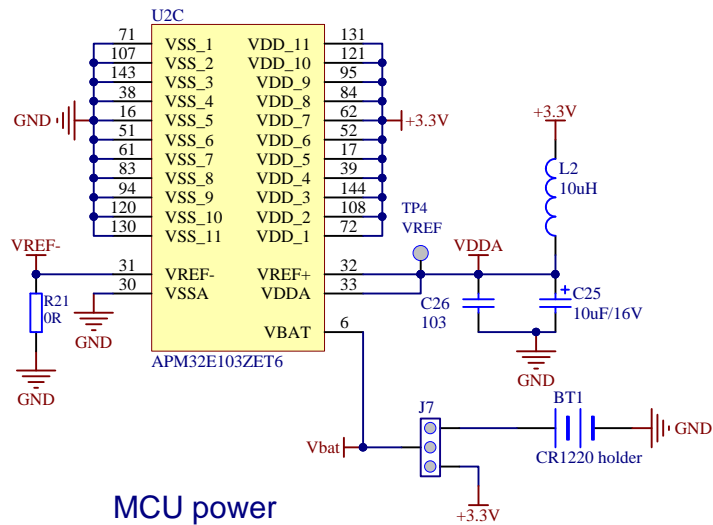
U2C

71 VSS_1
107 VSS_2
143 VSS_3
38 VSS_4
16 VSS_5
51 VSS_6
61 VSS_7
83 VSS_8
94 VSS_9
120 VSS_10
130 VSS_11

VDD_11 131
VDD_10 121
VDD_9 95
VDD_8 84
VDD_7 62
VDD_6 52
VDD_5 17
VDD_4 39
VDD_3 144
VDD_2 108
VDD_1 72

GND
+3.3V

+3.3V
L2
10uH

TP4
VREF

VREF-
31 VREF-
30 VSSA
VREF+ 32
VDDA 33
VDDA

R21
0R
GND
GND

C26
103
C25
10uF/16V
GND

VBAT 6
APM32E103ZET6

J7
BT1
Vbat
CR1220 holder
GND
+3.3V

MCU power